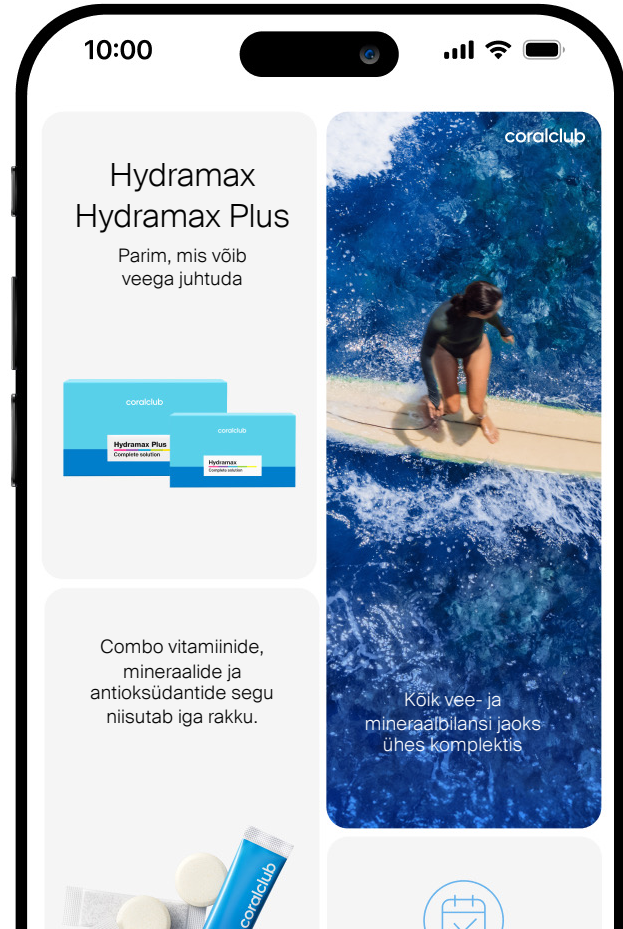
10:00

Hydramax
Hydramax Plus

Parim, mis võib veega juhtuda

coralclub
Hydramax Plus
Complete solution

coralclub
Hydramax
Complete solution

coralclub

Kõik vee- ja mineraalbilansi jaoks ühes komplektis

Combo vitamiinide, mineraalide ja antioksüdantide segu niisutab iga rakku.

coralclub